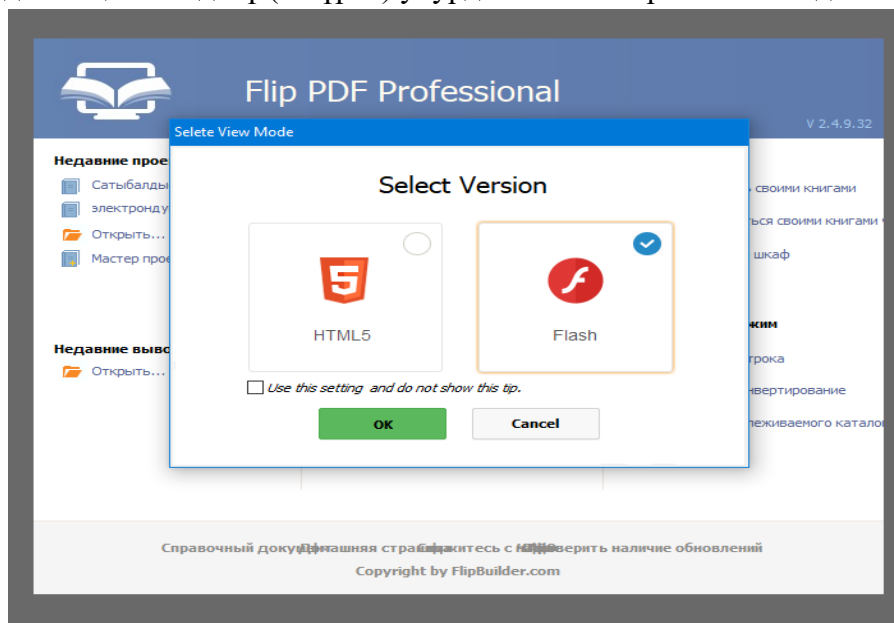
Flip PDF Professional

V 2.4.9.32

Недавние прое

Сатыбалды

электронду

Открыть...

Мастер прое

Недавние выво

Открыть...

своими книгами

ться своими книгами

шкаф

жим

трока

нвертирование

леживаемого катало

Selete View Mode

Select Version

5

HTML5

Flash

Use this setting and do not show this tip.

OK

Cancel

Справочный доку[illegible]машняя стра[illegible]житесь с н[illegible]верить наличие обновлений

Copyright by FlipBuilder.com